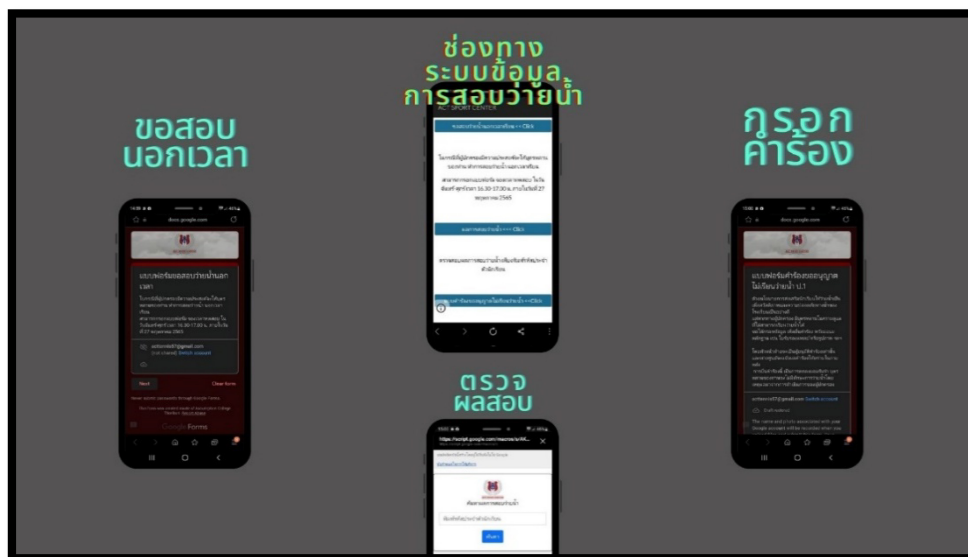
ช่องทาง
ระบบข้อมูล
การสอบว่ายน้ำ

ขอสอบ
นอกเวลา

กรอก
คำร้อง

ตรวจ
ผลสอบ

docs.google.com

แบบฟอร์มขอสอบว่ายน้ำนอกเวลา

Next

Clear form

Google Forms

ACT SPORT CENTER

ขอสอบว่ายน้ำนอกเวลาเรียน-->Click

ผลการสอบว่ายน้ำ-->Click

docs.google.com

แบบฟอร์มคำร้องขอยกเว้นวิชาบังคับว่ายน้ำ ป.1

https://script.google.com/macros/s/AK...

ค้นหาผลการสอบว่ายน้ำ

ค้นหา